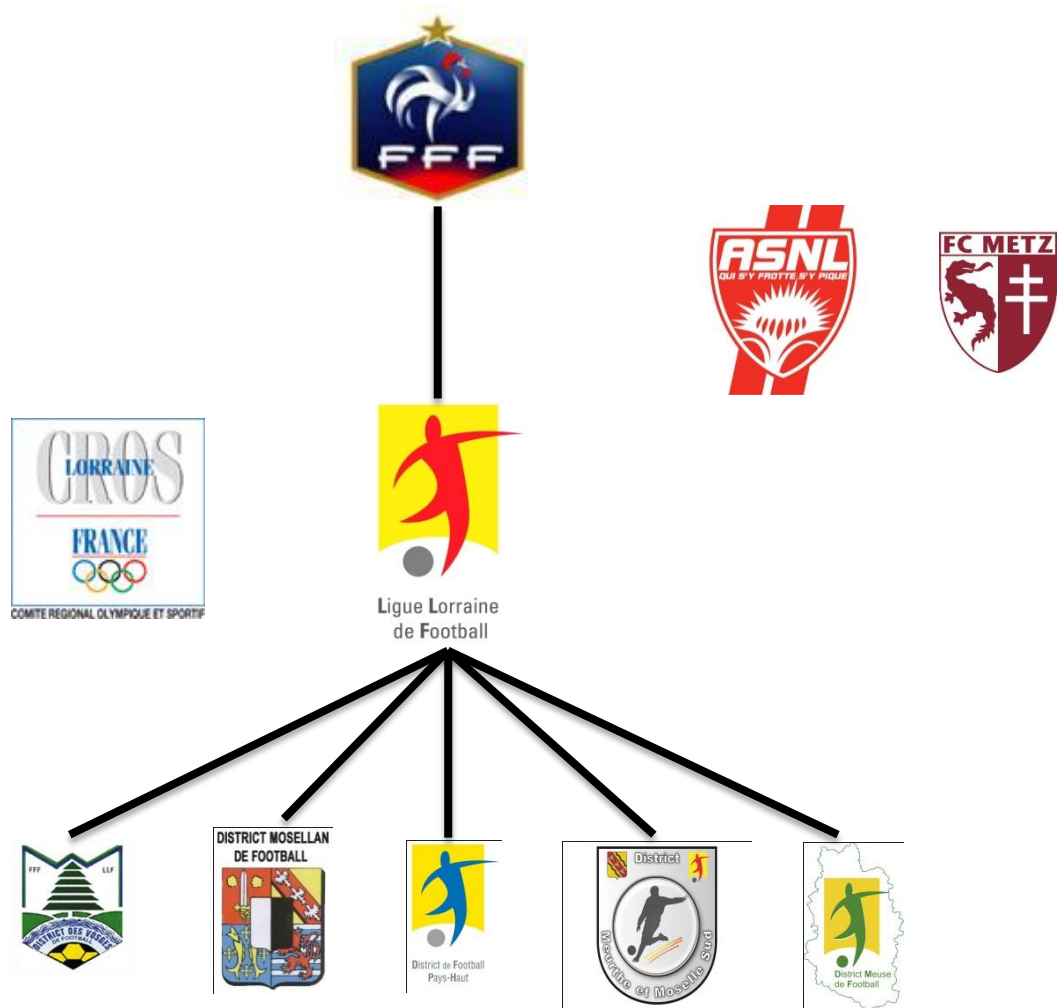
FFF

ASNL
QUI S'Y FROTTE S'Y PIQUE

FC METZ

CROS
LORRAINE
FRANCE
COMITE REGIONAL OLYMPIQUE ET SPORTIF

Ligue Lorraine de Football

FFF LLF
DISTRICT DES VOSGES DE FOOTBALL

DISTRICT MOSELLAN DE FOOTBALL

District de Football Pays-Haut

District
Meurthe et Moselle Sud

District Meuse de Football